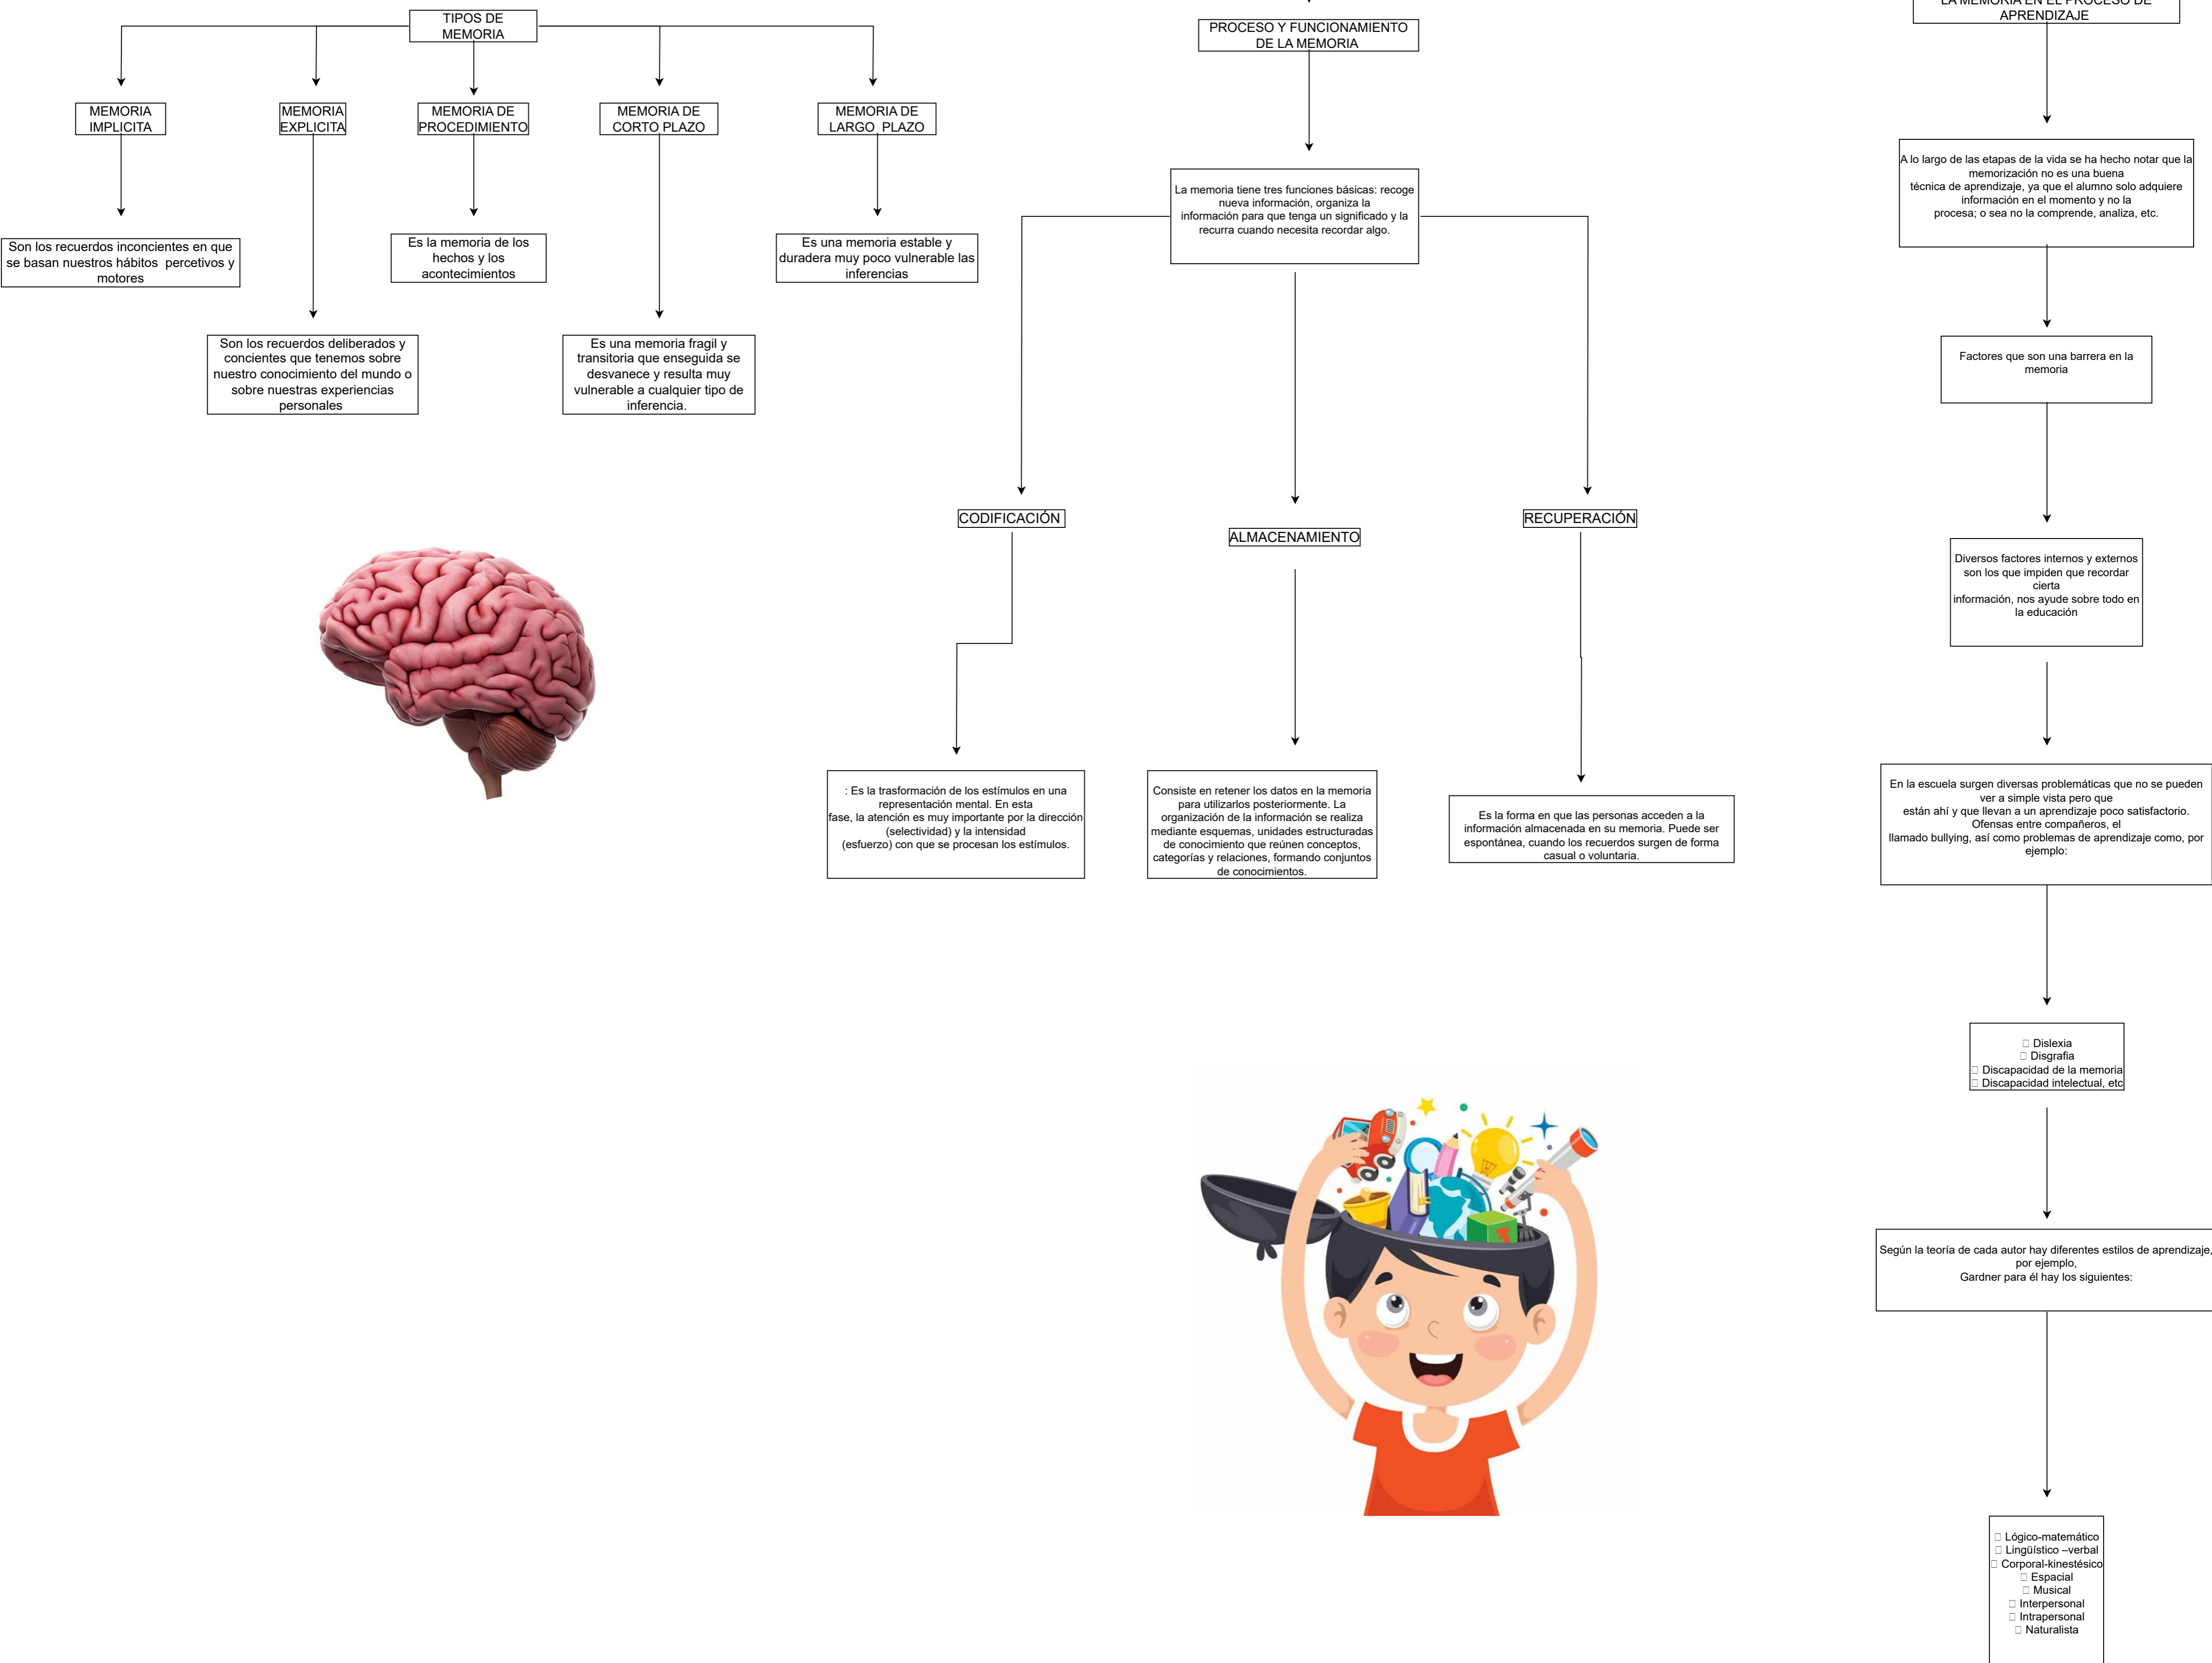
TIPOS DE MEMORIA

MEMORIA IMPLICITA

Son los recuerdos inconcientes en que se basan nuestros hábitos percetivos y motores

MEMORIA EXPLICITA

Son los recuerdos deliberados y concientes que tenemos sobre nuestro conocimiento del mundo o sobre nuestras experiencias personales

MEMORIA DE PROCEDIMIENTO

Es la memoria de los hechos y los acontecimientos

MEMORIA DE CORTO PLAZO

Es una memoria fragil y transitoria que enseguida se desvanece y resulta muy vulnerable a cualquier tipo de inferencia.

MEMORIA DE LARGO PLAZO

Es una memoria estable y duradera muy poco vulnerable las inferencias

PROCESO Y FUNCIONAMIENTO DE LA MEMORIA

La memoria tiene tres funciones básicas: recoge nueva información, organiza la información para que tenga un significado y la recurra cuando necesita recordar algo.

CODIFICACIÓN

: Es la trasformación de los estímulos en una representación mental. En esta fase, la atención es muy importante por la dirección (selectividad) y la intensidad (esfuerzo) con que se procesan los estímulos.

ALMACENAMIENTO

Consiste en retener los datos en la memoria para utilizarlos posteriormente. La organización de la información se realiza mediante esquemas, unidades estructuradas de conocimiento que reúnen conceptos, categorías y relaciones, formando conjuntos de conocimientos.

RECUPERACIÓN

Es la forma en que las personas acceden a la información almacenada en su memoria. Puede ser espontánea, cuando los recuerdos surgen de forma casual o voluntaria.

LA MEMORIA EN EL PROCESO DE APRENDIZAJE

A lo largo de las etapas de la vida se ha hecho notar que la memorización no es una buena técnica de aprendizaje, ya que el alumno solo adquiere información en el momento y no la procesa; o sea no la comprende, analiza, etc.

Factores que son una barrera en la memoria

Diversos factores internos y externos son los que impiden que recordar cierta información, nos ayude sobre todo en la educación

En la escuela surgen diversas problemáticas que no se pueden ver a simple vista pero que están ahí y que llevan a un aprendizaje poco satisfactorio. Ofensas entre compañeros, el llamado bullying, así como problemas de aprendizaje como, por ejemplo:

 Dislexia
 Disgrafía
 Discapacidad de la memoria
 Discapacidad intelectual, etc

Según la teoría de cada autor hay diferentes estilos de aprendizaje, por ejemplo, Gardner para él hay los siguientes:

 Lógico-matemático
 Lingüístico –verbal
 Corporal-kinestésico
 Espacial
 Musical
 Interpersonal
 Intrapersonal
 Naturalista